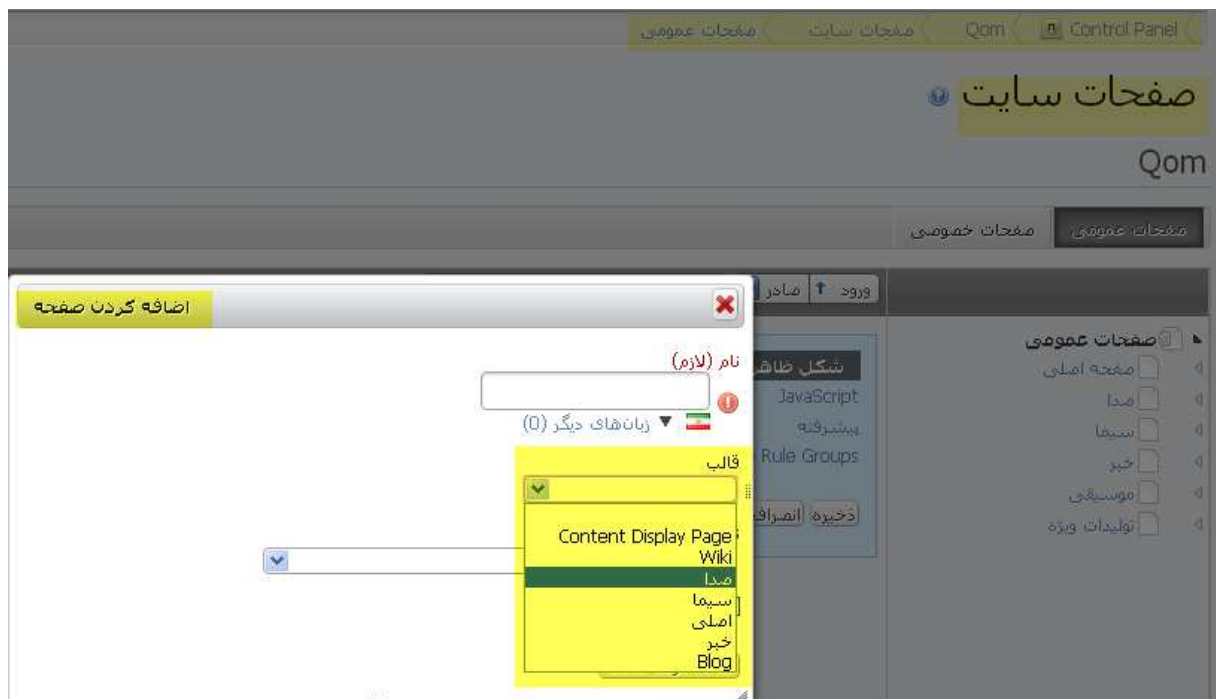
Control Panel | Qom | صفحات سایت | صفحات عمومی

صفحات سایت

Qom

صفحات عمومی | صفحات خصوصی

ورود | صادر

صفحات عمومی
صفحه اصلی
صدا
سیما
خبر
موسیقی
تولیدات ویژه

شکل ظاهر
JavaScript
پیشرفته
Rule Groups

ذخیره | انصراف

اضافه کردن صفحه

نام (لازم)

زبان‌های دیگر (0)

قالب

Content Display Page
Wiki
صدا
سیما
اصلی
خبر
Blog